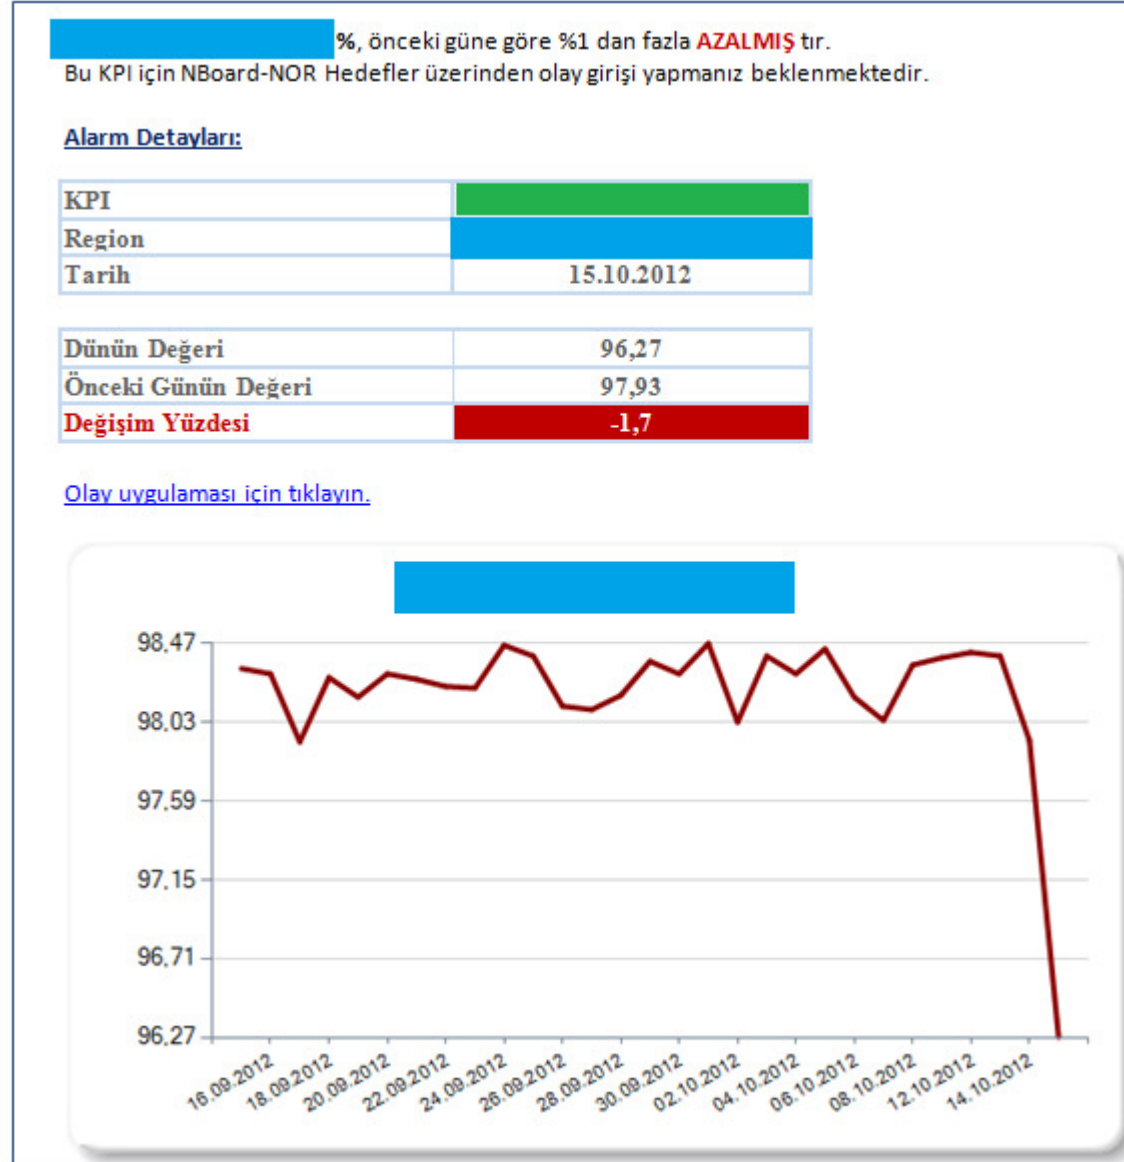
%, önceki güne göre %1 dan fazla AZALMIŞ tır.
Bu KPI için NBoard-NOR Hedefler üzerinden olay girişi yapmanız beklenmektedir.

Alarm Detayları:

| KPI | |
|---|---|
| Region | |
| Tarih | 15.10.2012 |

| Dünün Değeri | 96,27 |
|---|---|
| Önceki Günün Değeri | 97,93 |
| Değişim Yüzdesi | -1,7 |

Olay uygulaması için tıklayın.

98,47
98,03
97,59
97,15
96,71
96,27

16.09.2012 18.09.2012 20.09.2012 22.09.2012 24.09.2012 26.09.2012 28.09.2012 30.09.2012 02.10.2012 04.10.2012 06.10.2012 08.10.2012 12.10.2012 14.10.2012